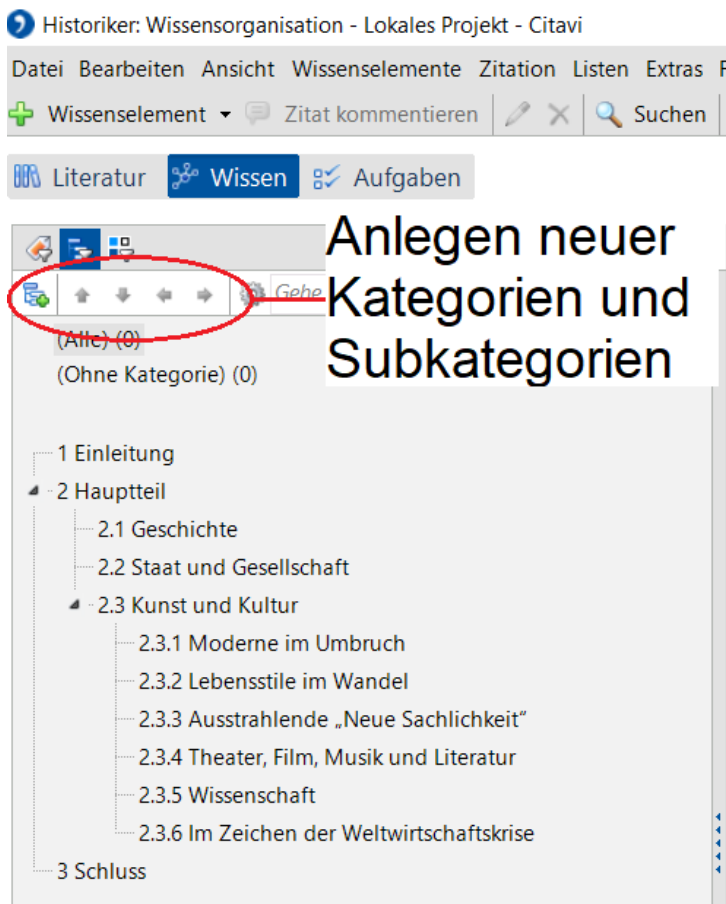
Historiker: Wissensorganisation - Lokales Projekt - Citavi

Datei Bearbeiten Ansicht Wissenselemente Zitation Listen Extras

Wissenselement Zitat kommentieren Suchen

Literatur Wissen Aufgaben

Anlegen neuer Kategorien und Subkategorien

Gehe

(Alle) (0)

(Ohne Kategorie) (0)

1 Einleitung

2 Hauptteil

2.1 Geschichte

2.2 Staat und Gesellschaft

2.3 Kunst und Kultur

2.3.1 Moderne im Umbruch

2.3.2 Lebensstile im Wandel

2.3.3 Ausstrahlende „Neue Sachlichkeit"

2.3.4 Theater, Film, Musik und Literatur

2.3.5 Wissenschaft

2.3.6 Im Zeichen der Weltwirtschaftskrise

3 Schluss